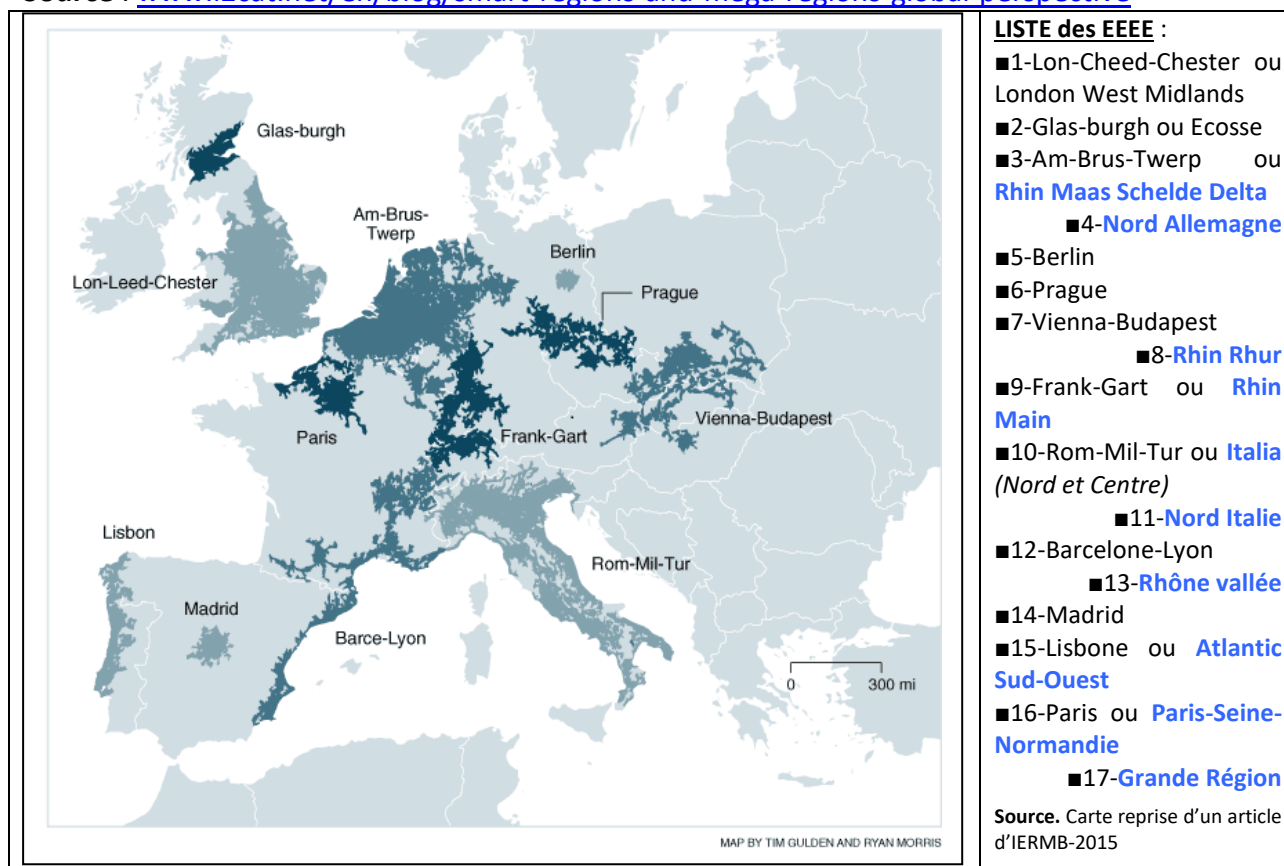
Source : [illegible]

Glas-burgh
Am-Brus-Twerp
Berlin
Lon-Leed-Chester
Prague
Paris
Frank-Gart
Vienna-Budapest
Lisbon
Rom-Mil-Tur
Madrid
Barce-Lyon
0
300 mi
MAP BY TIM GULDEN AND RYAN MORRIS

LISTE des EEEE :
■1-Lon-Cheed-Chester ou London West Midlands
■2-Glas-burgh ou Ecosse
■3-Am-Brus-Twerp ou Rhin Maas Schelde Delta
■4-Nord Allemagne
■5-Berlin
■6-Prague
■7-Vienna-Budapest
■8-Rhin Rhur
■9-Frank-Gart ou Rhin Main
■10-Rom-Mil-Tur ou Italia (Nord et Centre)
■11-Nord Italie
■12-Barcelone-Lyon
■13-Rhône vallée
■14-Madrid
■15-Lisbone ou Atlantic Sud-Ouest
■16-Paris ou Paris-Seine-Normandie
■17-Grande Région
Source. Carte reprise d'un article d'IERMB-2015